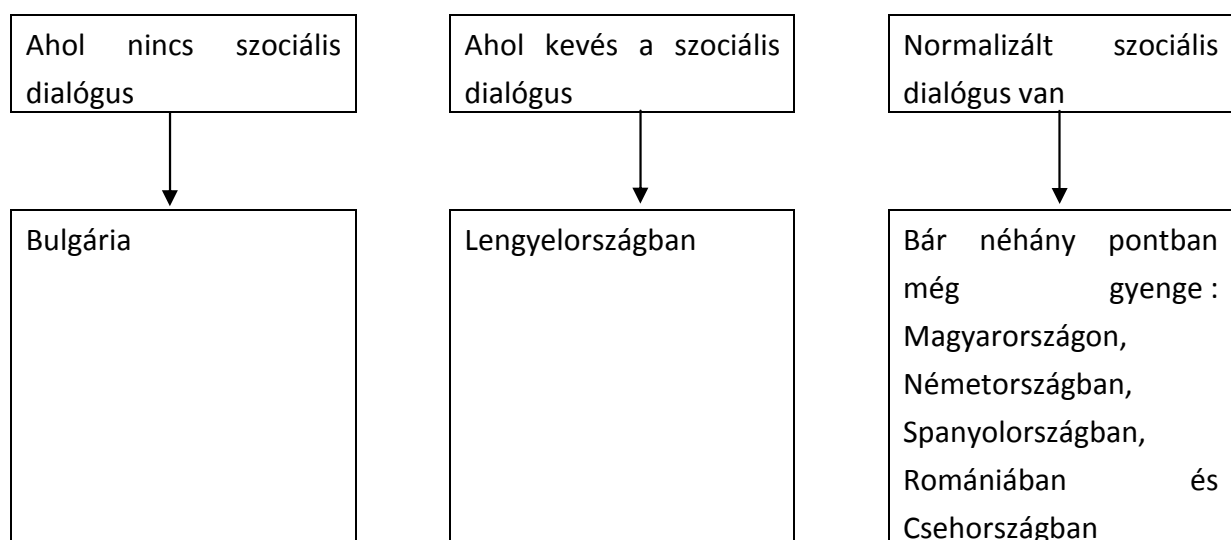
Ahol nincs szociális dialógus

Ahol kevés a szociális dialógus

Normalizált szociális dialógus van

Bulgária

Lengyelországban

Bár néhány pontban még gyenge : Magyarországon, Németországban, Spanyolországban, Romániában és Csehországban